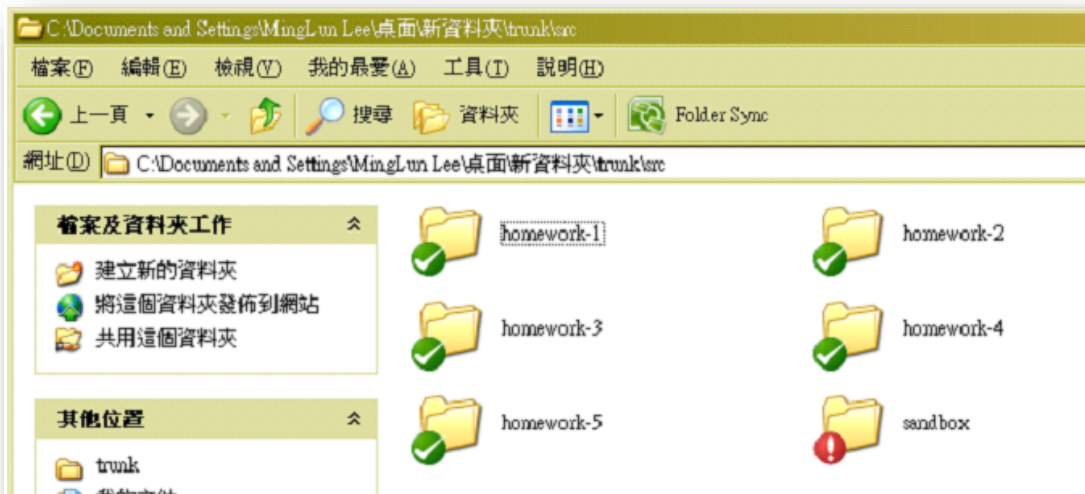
C:\Documents and Settings\MingLun Lee\桌面\新資料夾\trunk\src

檔案(F) 編輯(E) 檢視(V) 我的最愛(A) 工具(T) 說明(H)

上一頁 搜尋 資料夾 Folder Sync

網址(D) C:\Documents and Settings\MingLun Lee\桌面\新資料夾\trunk\src

檔案及資料夾工作

建立新的資料夾
將這個資料夾發佈到網站
共用這個資料夾

其他位置

trunk
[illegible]

homework-1
homework-2
homework-3
homework-4
homework-5
sandbox